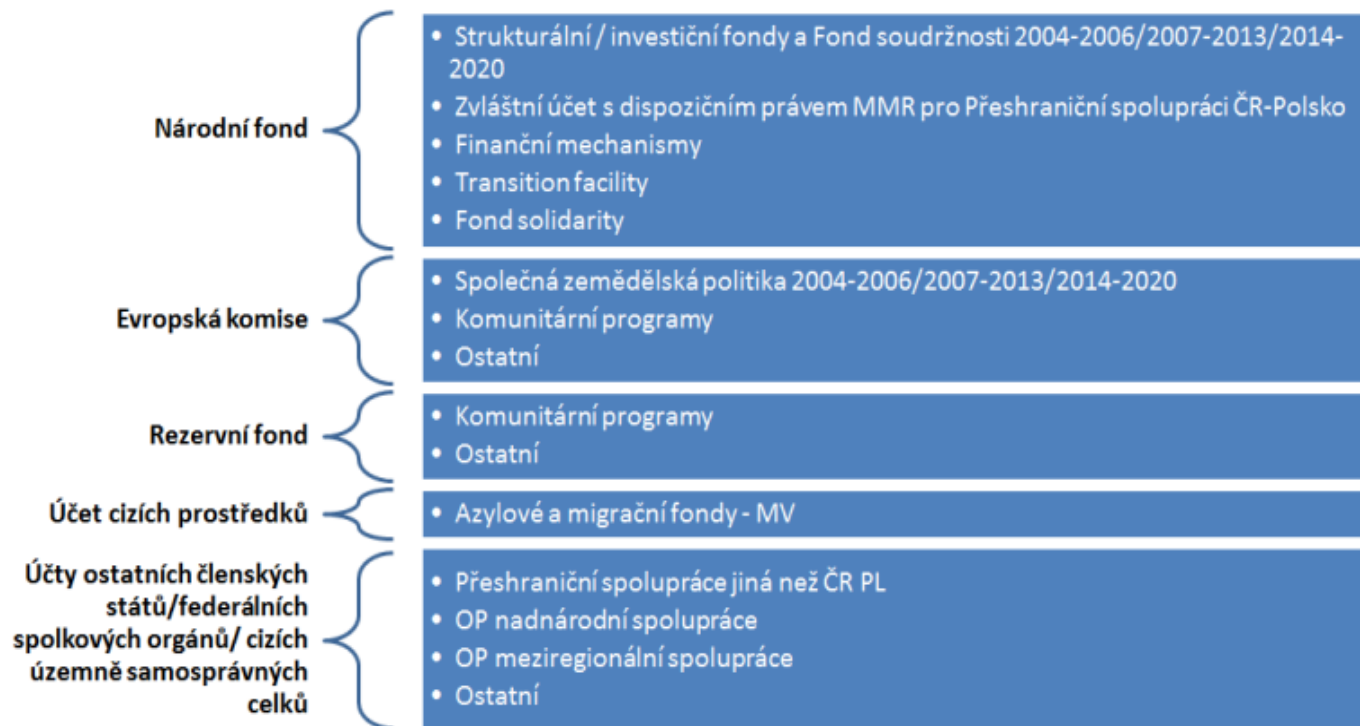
Národní fond

- Strukturální / investiční fondy a Fond soudržnosti 2004-2006/2007-2013/2014-2020
- Zvláštní účet s dispozičním právem MMR pro Přeshraniční spolupráci ČR-Polsko
- Finanční mechanismy
- Transition facility
- Fond solidarity

Evropská komise

- Společná zemědělská politika 2004-2006/2007-2013/2014-2020
- Komunitární programy
- Ostatní

Rezervní fond

- Komunitární programy
- Ostatní

Účet cizích prostředků

- Azylové a migrační fondy - MV

Účty ostatních členských států/federálních spolkových orgánů/ cizích územně samosprávných celků

- Přeshraniční spolupráce jiná než ČR PL
- OP nadnárodní spolupráce
- OP meziregionální spolupráce
- Ostatní